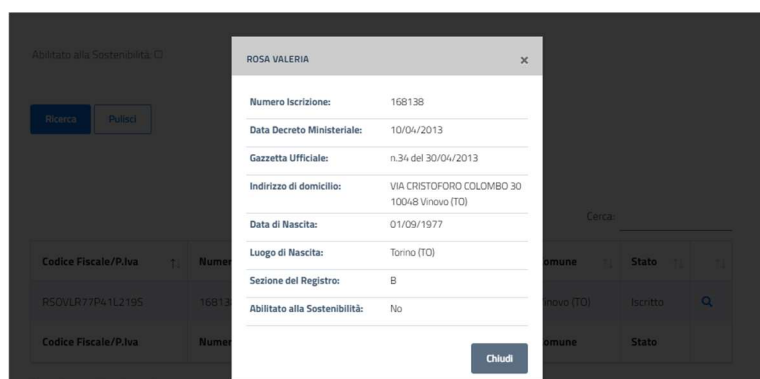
Abilitato alla Sostenibilità:

Ricerca Pulisci

ROSA VALERIA ×

| | |
|---|---|
| Numero Iscrizione: | 168138 |
| Data Decreto Ministeriale: | 10/04/2013 |
| Gazzetta Ufficiale: | n.34 del 30/04/2013 |
| Indirizzo di domicilio: | VIA CRISTOFORO COLOMBO 30 10048 Vinovo (TO) |
| Data di Nascita: | 01/09/1977 |
| Luogo di Nascita: | Torino (TO) |
| Sezione del Registro: | B |
| Abilitato alla Sostenibilità: | No |

Chiudi

Cerca:

| Codice Fiscale/P.Iva | Numer | omune | Stato | |
|---|---|---|---|---|
| RSOVLR77P41L219S | 16813 | inovo (TO) | Iscritto | |
| Codice Fiscale/P.Iva | Numer | omune | Stato | |